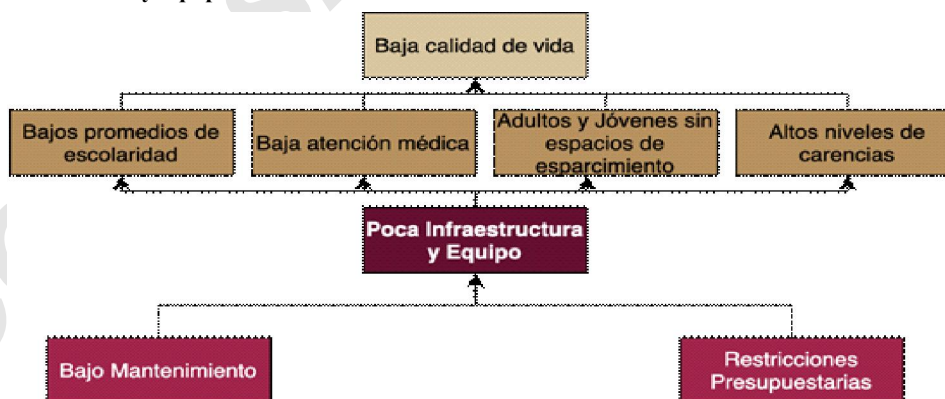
Baja calidad de vida

Bajos promedios de escolaridad

Baja atención médica

Adultos y Jóvenes sin espacios de esparcimiento

Altos niveles de carencias

Poca Infraestructura y Equipo

Bajo Mantenimiento

Restricciones Presupuestarias